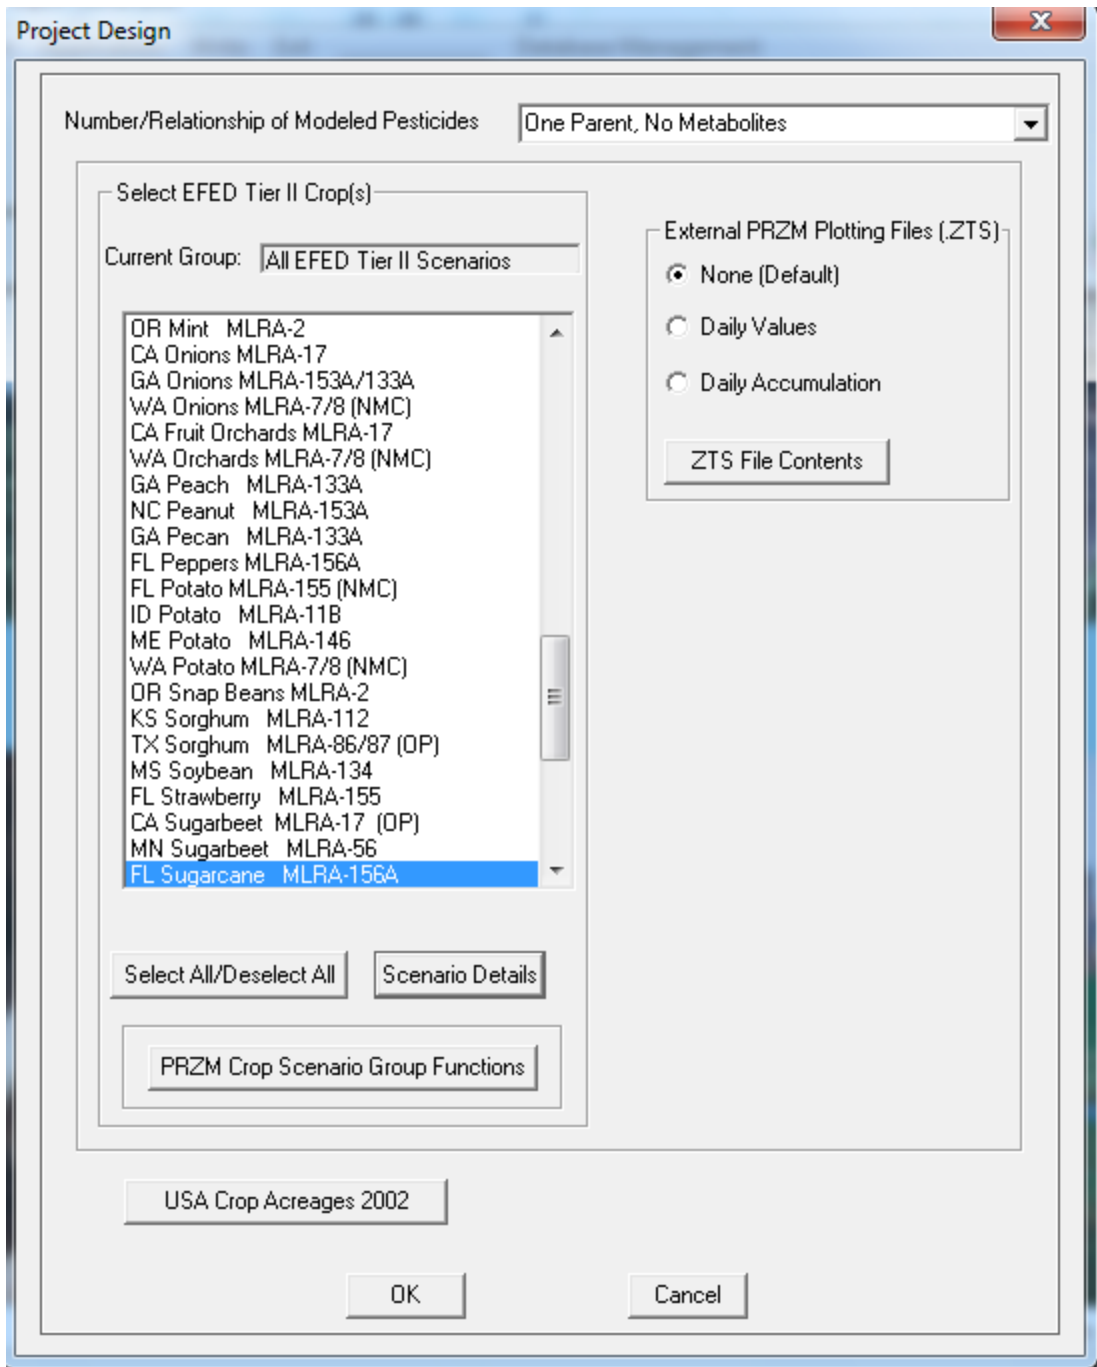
Project Design

Number/Relationship of Modeled Pesticides

One Parent, No Metabolites

Select EFED Tier II Crop(s)

Current Group: All EFED Tier II Scenarios

OR Mint MLRA-2
CA Onions MLRA-17
GA Onions MLRA-153A/133A
WA Onions MLRA-7/8 (NMC)
CA Fruit Orchards MLRA-17
WA Orchards MLRA-7/8 (NMC)
GA Peach MLRA-133A
NC Peanut MLRA-153A
GA Pecan MLRA-133A
FL Peppers MLRA-156A
FL Potato MLRA-155 (NMC)
ID Potato MLRA-11B
ME Potato MLRA-146
WA Potato MLRA-7/8 (NMC)
OR Snap Beans MLRA-2
KS Sorghum MLRA-112
TX Sorghum MLRA-86/87 (OP)
MS Soybean MLRA-134
FL Strawberry MLRA-155
CA Sugarbeet MLRA-17 (OP)
MN Sugarbeet MLRA-56
FL Sugarcane MLRA-156A

Select All/Deselect All

Scenario Details

PRZM Crop Scenario Group Functions

External PRZM Plotting Files (.ZTS)

None (Default)

Daily Values

Daily Accumulation

ZTS File Contents

USA Crop Acreages 2002

OK

Cancel